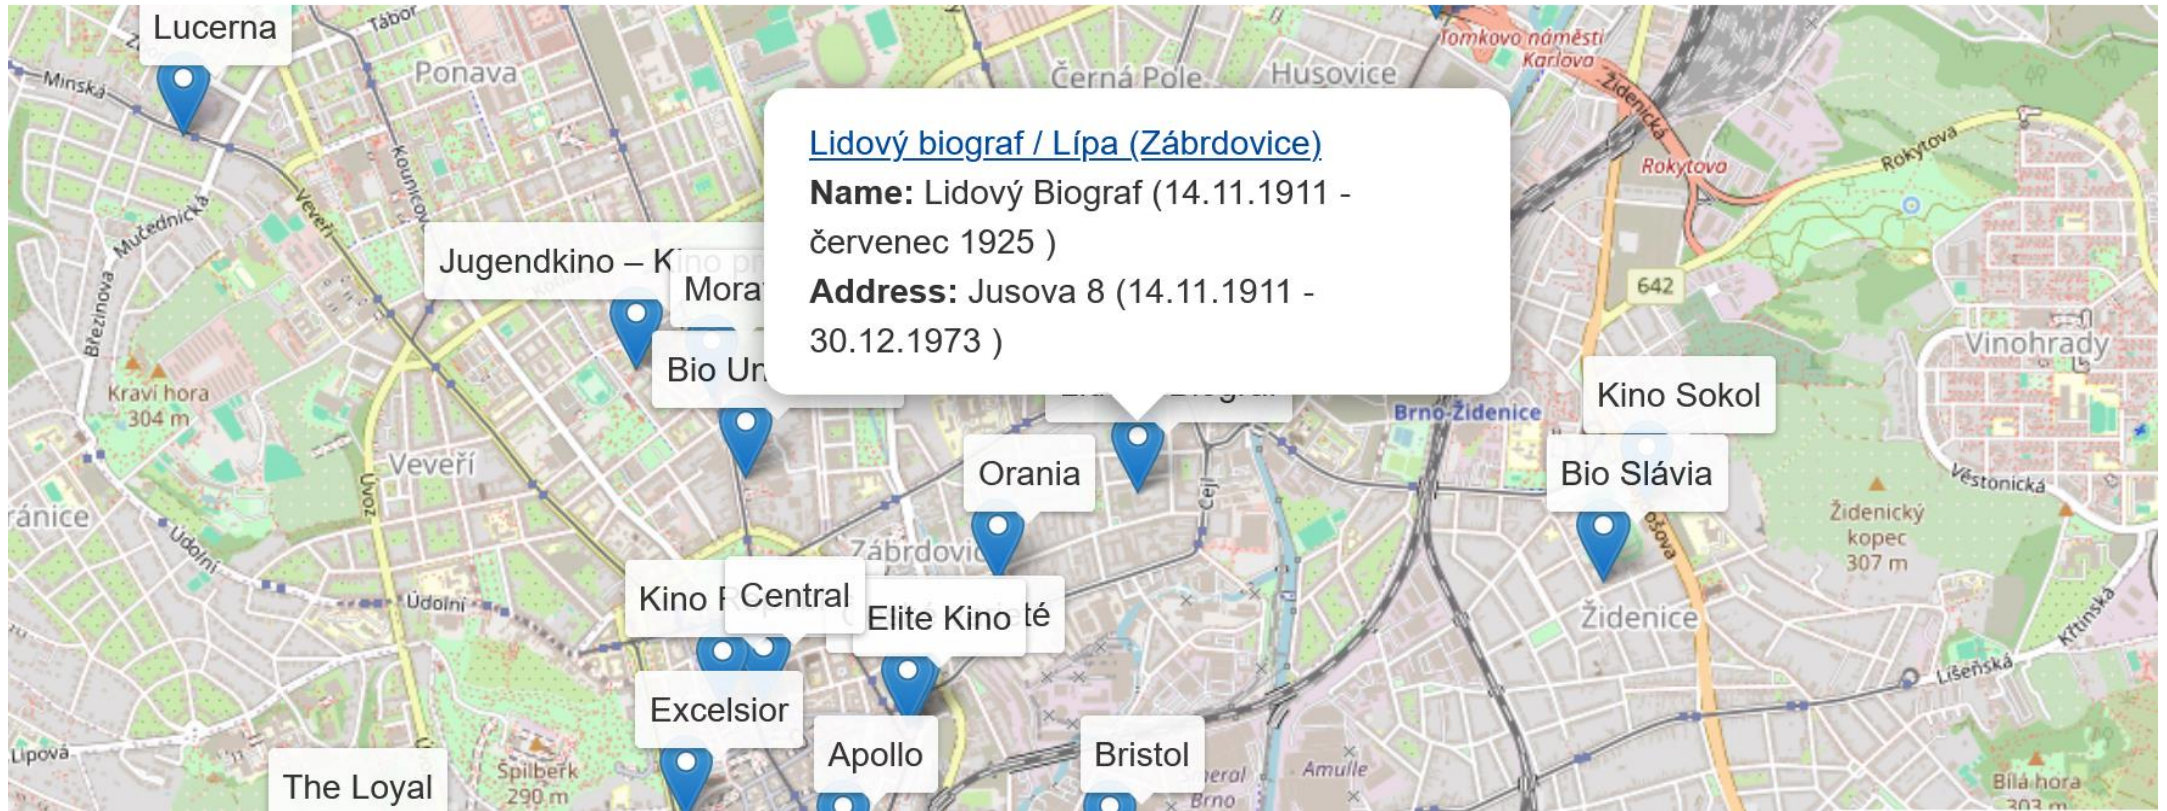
Lucerna

Tábor

Minská

Ponava

Černá Pole

Husovice

Tomkovo náměstí

Karlova

Židenická

Rokytova

Rokytova

Lidový biograf / Lípa (Zábrdovice)

**Name:** Lidový Biograf (14.11.1911 - červenec 1925 )

**Address:** Jusova 8 (14.11.1911 - 30.12.1973 )

Mučednická

Kounicova

Veveří

Jugendkino – K

Mora

Bio Ur

Březinova

Kraví hora 304 m

642

Vinohrady

Brno-Židenice

Kino Sokol

Bio Slávia

Veveří

Orania

ránice

Údolní

Úvoz

Cejl

Věstonická

Židenický kopec 307 m

Zábrdovic

Údolní

Kino R

Central

Elite Kino

té

Židenice

Líšeňská

Kotlářská

Excelsior

Lipová

Apollo

Bristol

The Loyal

Špilberk 290 m

Amulle

Brno

Bílá hora 303 m